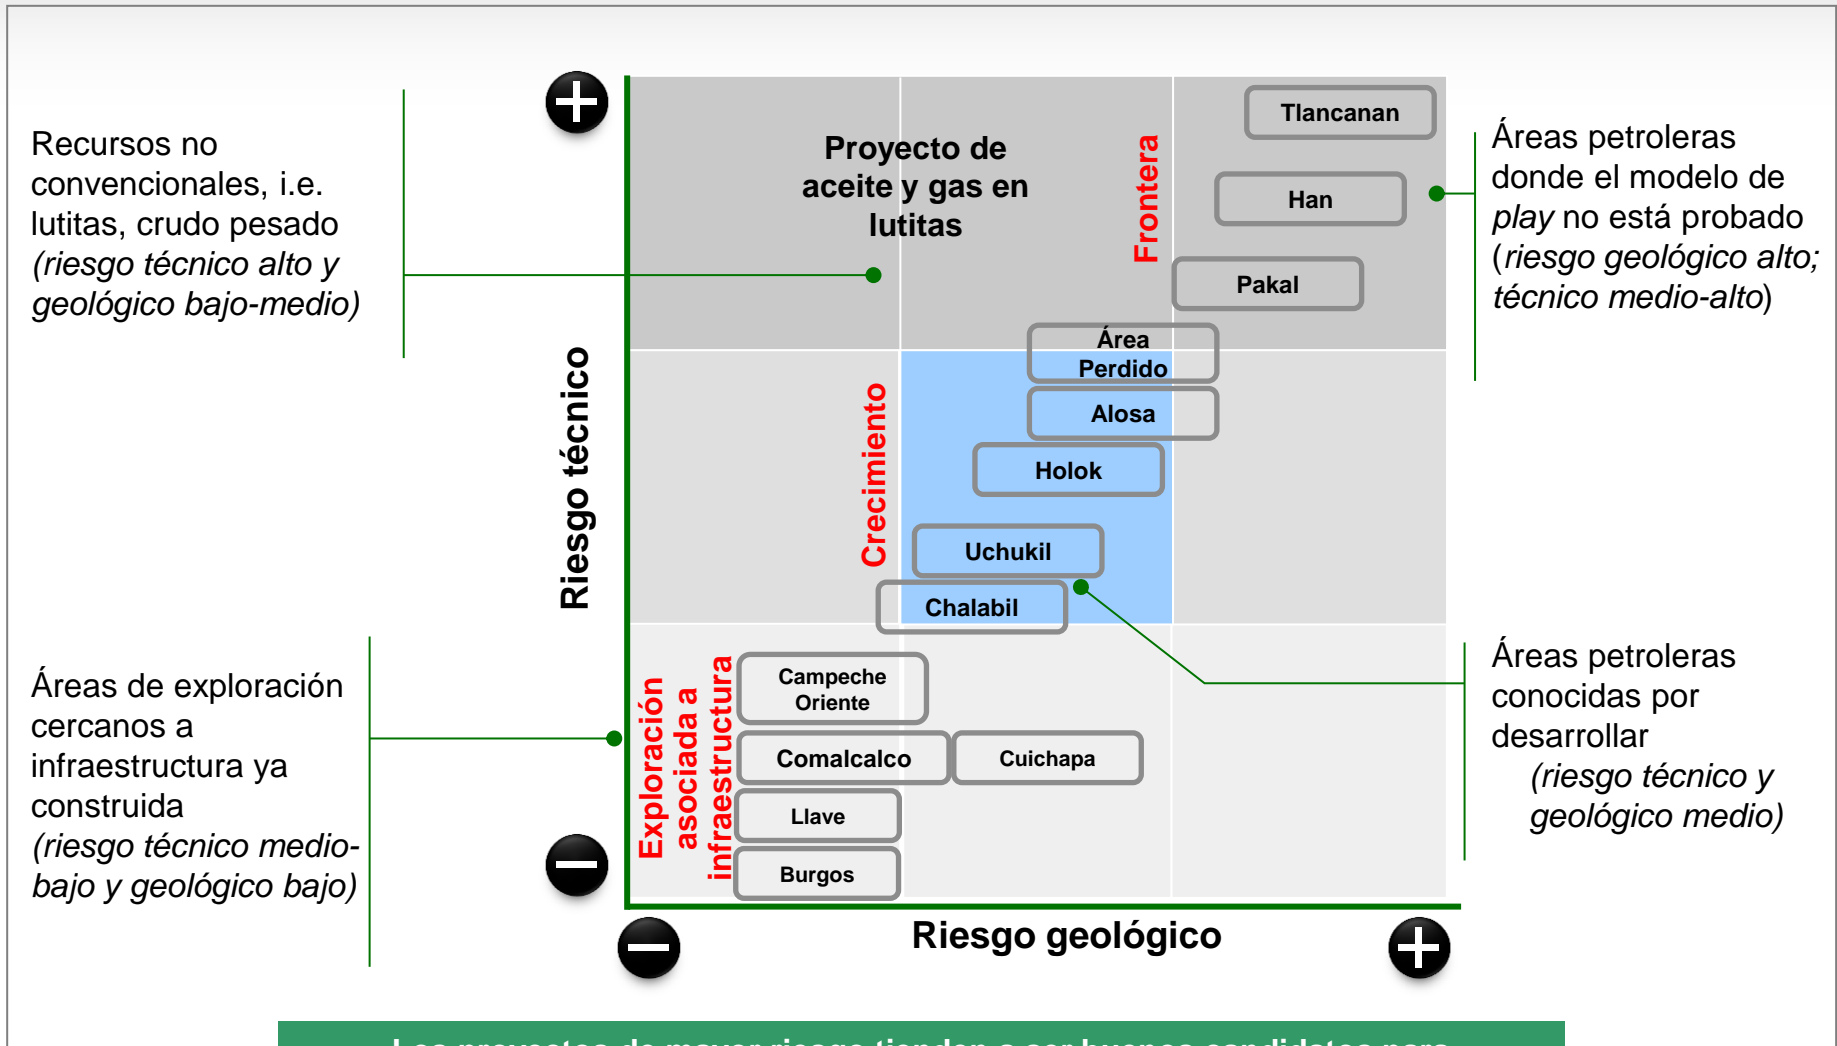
Recursos no convencionales, i.e. lutitas, crudo pesado *(riesgo técnico alto y geológico bajo-medio)*

Áreas de exploración cercanos a infraestructura ya construida *(riesgo técnico medio-bajo y geológico bajo)*

Riesgo técnico

Proyecto de aceite y gas en lutitas

Frontera

Tlancanan

Han

Pakal

Área Perdido

Alosa

Holok

Uchukil

Chalabil

Crecimiento

Exploración asociada a infraestructura

Campeche Oriente

Comalcalco

Cuichapa

Llave

Burgos

Riesgo geológico

Áreas petroleras donde el modelo de *play* no está probado (*riesgo geológico alto; técnico medio-alto*)

Áreas petroleras conocidas por desarrollar *(riesgo técnico y geológico medio)*

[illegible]